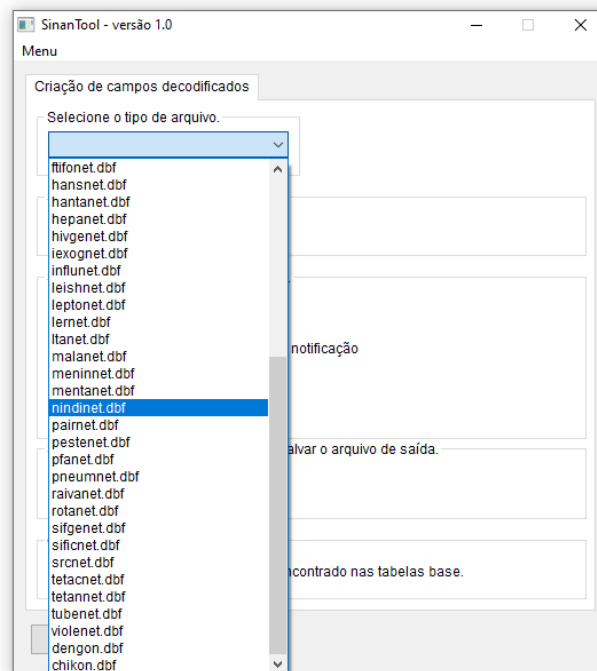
SinanTool - versão 1.0

Menu

Criação de campos decodificados

Selecione o tipo de arquivo.

ftifonet.dbf
hansnet.dbf
hantanet.dbf
hepanet.dbf
hivgenet.dbf
iexognet.dbf
influnet.dbf
leishnet.dbf
leptonet.dbf
lernet.dbf
ltanet.dbf
malanet.dbf
meninnet.dbf
mentanet.dbf
nindinet.dbf
pairnet.dbf
pestenet.dbf
pfanet.dbf
pneumnet.dbf
raivanet.dbf
rotanet.dbf
sifgenet.dbf
sificnet.dbf
srcnet.dbf
tetacnet.dbf
tetannet.dbf
tubenet.dbf
violenet.dbf
dengon.dbf
chikon.dbf

notificação

alvar o arquivo de saída.

ncontrado nas tabelas base.